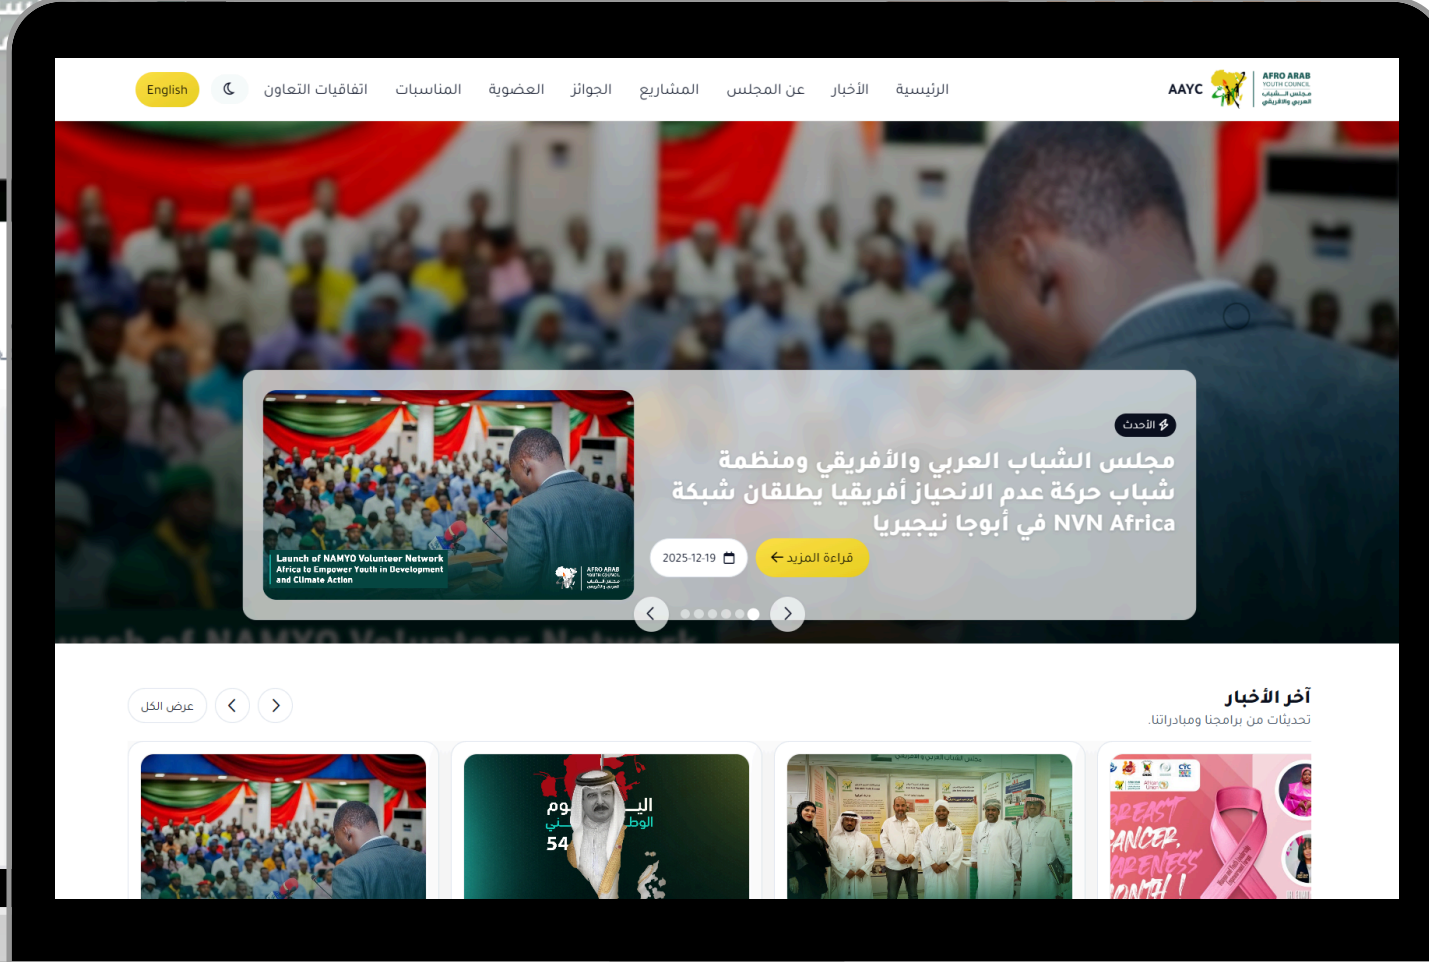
AFRO ARAB YOUTH COUNCIL مجلس الشباب العربي والافريقي AAYC

الرئيسية الأخبار عن المجلس المشاريع الجوائز العضوية المناسبات اتفاقيات التعاون

English

الأحدث

مجلس الشباب العربي والأفريقي ومنظمة شباب حركة عدم الانحياز أفريقيا يطلقان شبكة NVN Africa في أبوجا نيجيريا

قراءة المزيد

2025-12-19

Launch of NAMYO Volunteer Network Africa to Empower Youth in Development and Climate Action

AFRO ARAB YOUTH COUNCIL

آخر الأخبار

تحديثات من برامجنا ومبادراتنا.

عرض الكل

اليوم الوطني 54

مجلس الشباب العربي والافريقي

BREAST CANCER AWARENESS MONTH